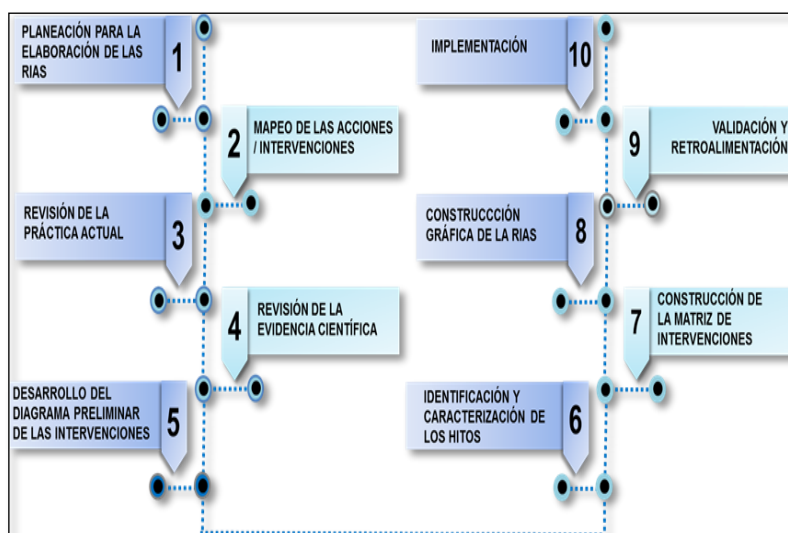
PLANEACIÓN PARA LA ELABORACIÓN DE LAS RIAS 1

2 MAPEO DE LAS ACCIONES / INTERVENCIONES

REVISIÓN DE LA PRÁCTICA ACTUAL 3

4 REVISIÓN DE LA EVIDENCIA CIENTÍFICA

DESARROLLO DEL DIAGRAMA PRELIMINAR DE LAS INTERVENCIONES 5

IMPLEMENTACIÓN 10

9 VALIDACIÓN Y RETROALIMENTACIÓN

CONSTRUCCCIÓN GRÁFICA DE LA RIAS 8

7 CONSTRUCCIÓN DE LA MATRIZ DE INTERVENCIONES

IDENTIFICACIÓN Y CARACTERIZACIÓN DE LOS HITOS 6